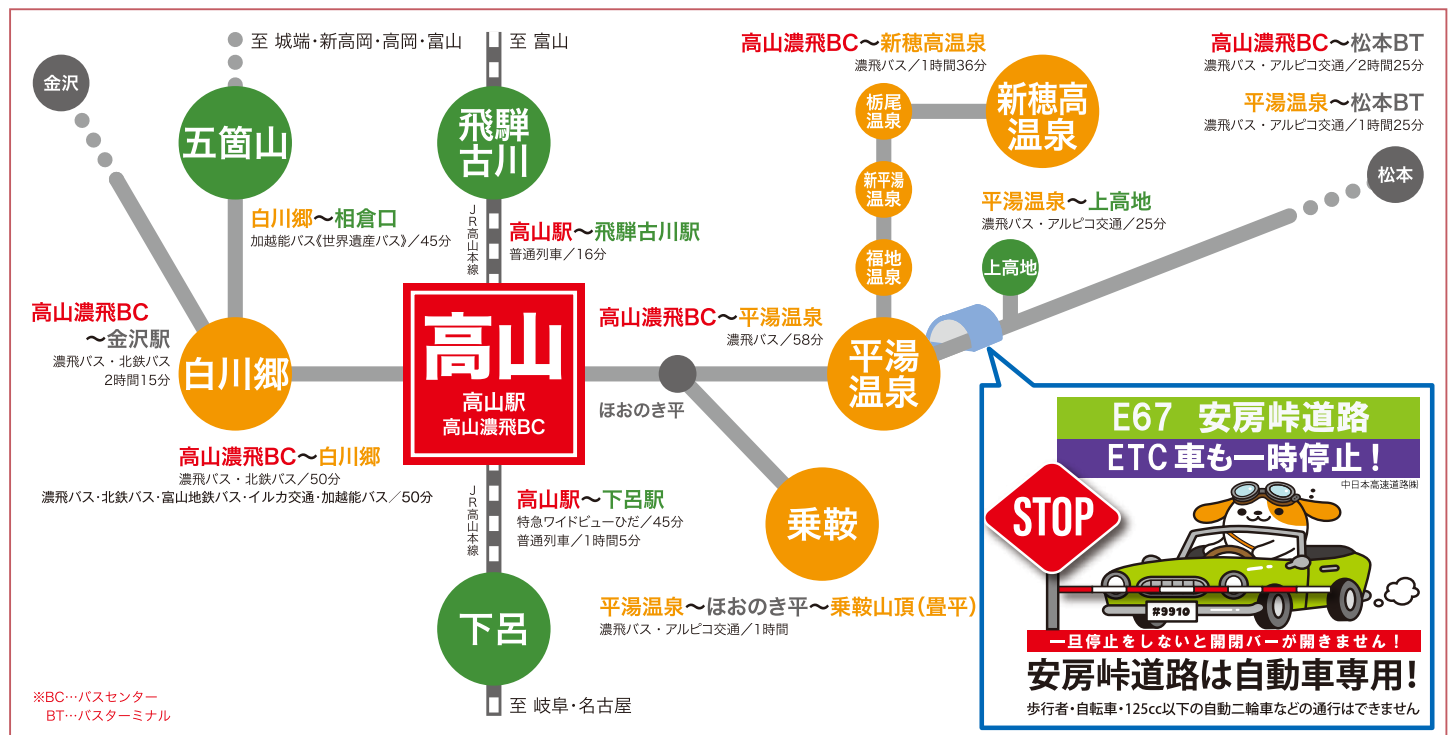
至 城端・新高岡・高岡・富山

至 富山

金沢

五箇山

飛騨古川

高山濃飛BC〜新穂高温泉
濃飛バス／1時間36分

栃尾温泉

新穂高温泉

高山濃飛BC〜松本BT
濃飛バス・アルピコ交通／2時間25分

平湯温泉〜松本BT
濃飛バス・アルピコ交通／1時間25分

松本

新平湯温泉

平湯温泉〜上高地
濃飛バス・アルピコ交通／25分

白川郷〜相倉口
加越能バス《世界遺産バス》／45分

JR高山本線

高山駅〜飛騨古川駅
普通列車／16分

福地温泉

上高地

高山濃飛BC
〜金沢駅
濃飛バス・北鉄バス
2時間15分

白川郷

高山
高山駅
高山濃飛BC

高山濃飛BC〜平湯温泉
濃飛バス／58分

平湯温泉

ほおのき平

高山濃飛BC〜白川郷
濃飛バス・北鉄バス／50分
濃飛バス・北鉄バス・富山地鉄バス・イルカ交通・加越能バス／50分

JR高山本線

高山駅〜下呂駅
特急ワイドビューひだ／45分
普通列車／1時間5分

乗鞍

下呂

平湯温泉〜ほおのき平〜乗鞍山頂(畳平)
濃飛バス・アルピコ交通／1時間

至 岐阜・名古屋

※BC…バスセンター
BT…バスターミナル

E67 安房峠道路
ETC車も一時停止！
中日本高速道路㈱

STOP

#9910

一旦停止をしないと開閉バーが開きません！
安房峠道路は自動車専用！
歩行者・自転車・125cc以下の自動二輪車などの通行はできません